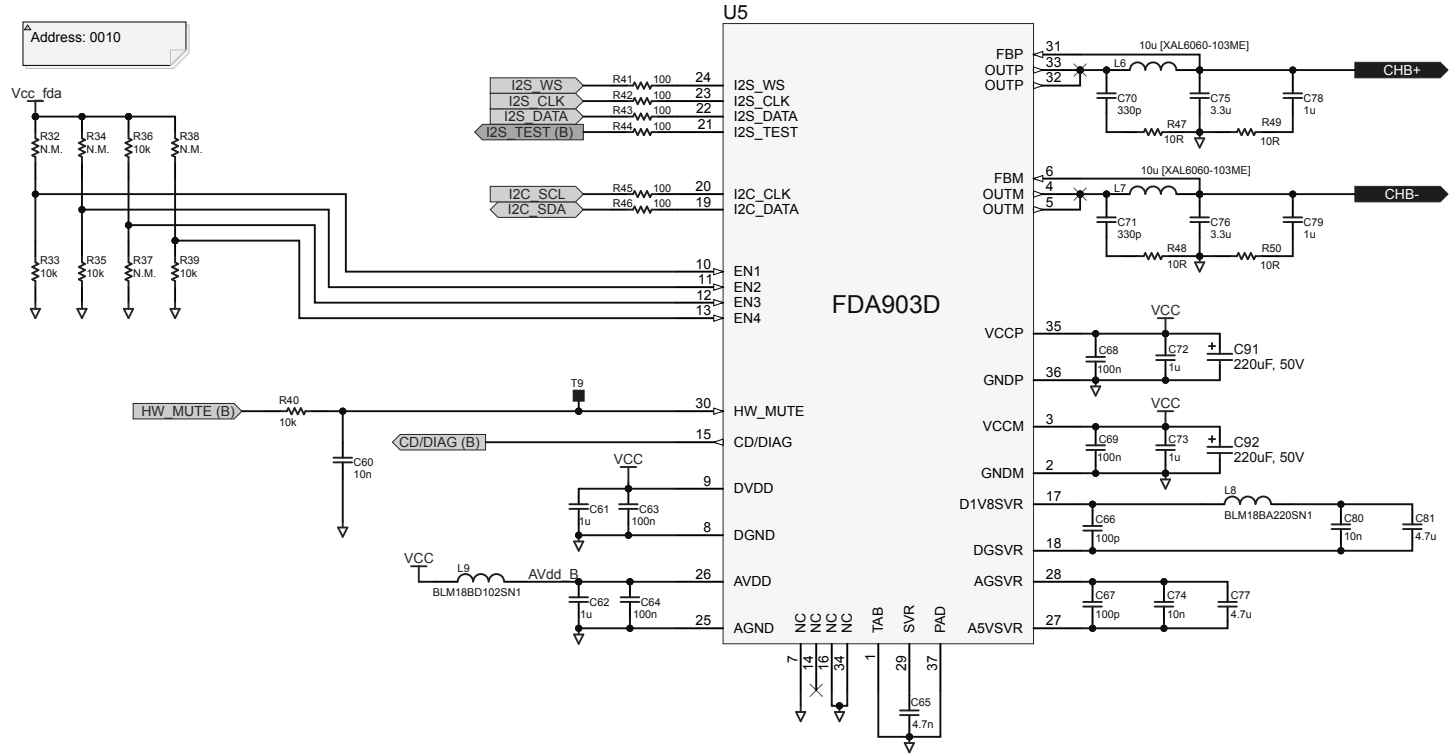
Address: 0010

U5

Vcc_fda

R32 N.M.
R34 N.M.
R36 10k
R38 N.M.

R33 10k
R35 10k
R37 N.M.
R39 10k

I2S_WS
I2S_CLK
I2S_DATA
I2S_TEST (B)

R41 100
R42 100
R43 100
R44 100

24 I2S_WS
23 I2S_CLK
22 I2S_DATA
21 I2S_TEST

I2C_SCL
I2C_SDA

R45 100
R46 100

20 I2C_CLK
19 I2C_DATA

10 EN1
11 EN2
12 EN3
13 EN4

FDA903D

HW_MUTE (B)
R40 10k
C60 10n
T9
30 HW_MUTE

CD/DIAG (B)
15 CD/DIAG

VCC
C61 1u
C63 100n
9 DVDD
8 DGND

VCC
L9 BLM18BD102SN1
AVdd_B
C62 1u
C64 100n
26 AVDD
25 AGND

NC NC NC NC TAB SVR PAD
7 14 16 34 1 29 37
C65 4.7n

FBP 31
OUTP 33
OUTP 32
10u [XAL6060-103ME]
L6
C70 330p
C75 3.3u
C78 1u
R47 10R
R49 10R
CHB+

FBM 6
OUTM 4
OUTM 5
10u [XAL6060-103ME]
L7
C71 330p
C76 3.3u
C79 1u
R48 10R
R50 10R
CHB-

VCCP 35
GNDP 36
VCC
C68 100n
C72 1u
C91 220uF, 50V

VCCM 3
GNDM 2
VCC
C69 100n
C73 1u
C92 220uF, 50V

D1V8SVR 17
DGSVR 18
L8 BLM18BA220SN1
C66 100p
C80 10n
C81 4.7u

AGSVR 28
A5VSVR 27
C67 100p
C74 10n
C77 4.7u